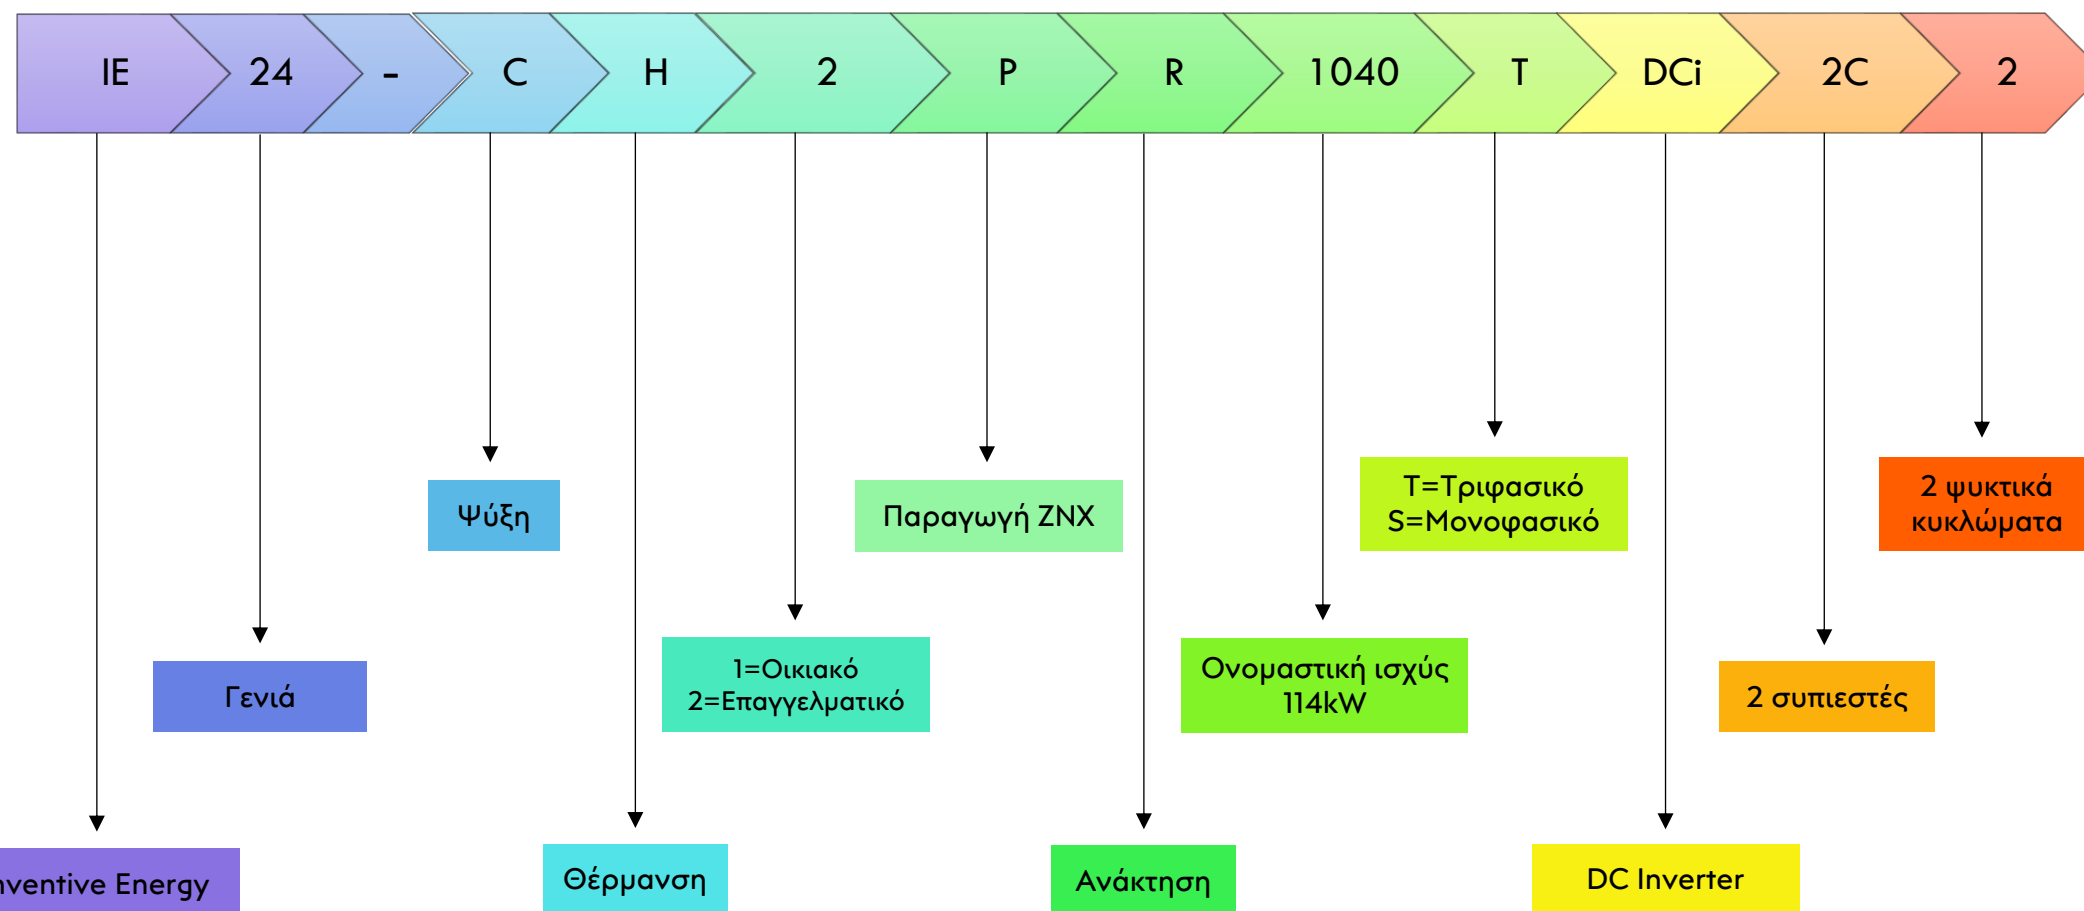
IE 24 - C H 2 P R 1040 T DCi 2C 2

Ψύξη

Παραγωγή ΖΝΧ

T=Τριφασικό
S=Μονοφασικό

2 ψυκτικά κυκλώματα

Γενιά

1=Οικιακό
2=Επαγγελματικό

Ονομαστική ισχύς 114kW

2 συμπιεστές

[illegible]ventive Energy

Θέρμανση

Ανάκτηση

DC Inverter